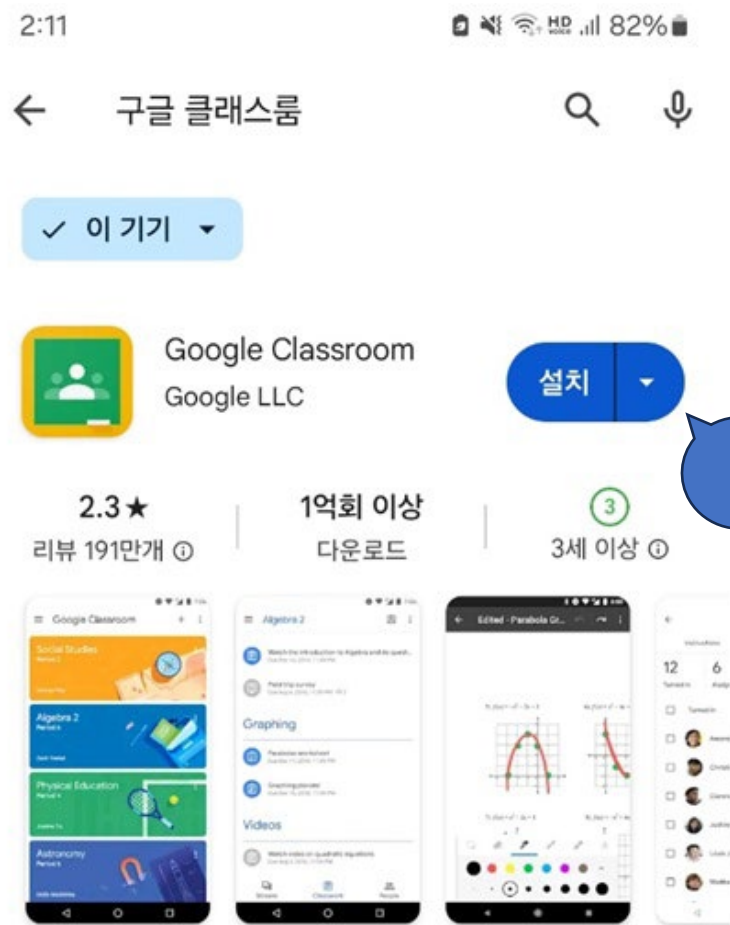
2:11

82%

←

구글 클래스룸

✓ 이 기기 ▾

Google Classroom

Google LLC

설치

2.3★

리뷰 191만개 ⓘ

1억회 이상

다운로드

3

3세 이상 ⓘ

Google Classroom

Social Studies

Algebra 2

Physical Education

Astronomy

Algebra 2

Graphing

Videos

Edited - Parabola Gr...

12

6